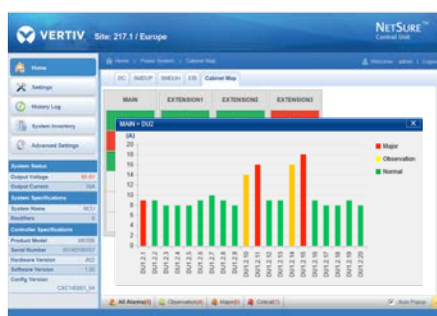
VERTIV Site: 217.1 / Europe

NETSURE Control Unit

Home
Settings
History Log
System Inventory
Advanced Settings

System Status
Output Voltage
Output Current
System Specifications
System Name
Rectifiers
Controller Specifications
Product Model
Serial Number
Hardware Version
Software Version
Config Version

Home > Power System > Cabinet Map
Welcome, admin | Logout

DC
SMDUP
SMDUH
EIB
Cabinet Map

MAIN
EXTENSION1
EXTENSION2
EXTENSION3

MAIN + DU2

(A)
20
18
16
14
12
10
8
6
4
2
0

DU1.1
DU1.2
DU1.3
DU1.4
DU1.5
DU1.6
DU1.7
DU1.8
DU1.9
DU1.10
DU1.11
DU1.12
DU1.13
DU1.14
DU1.15
DU1.16
DU1.17
DU1.18
DU1.19
DU1.20

Major
Observation
Normal

All Alarms(1)
Observation(0)
Major(0)
Critical(1)
Auto Popup